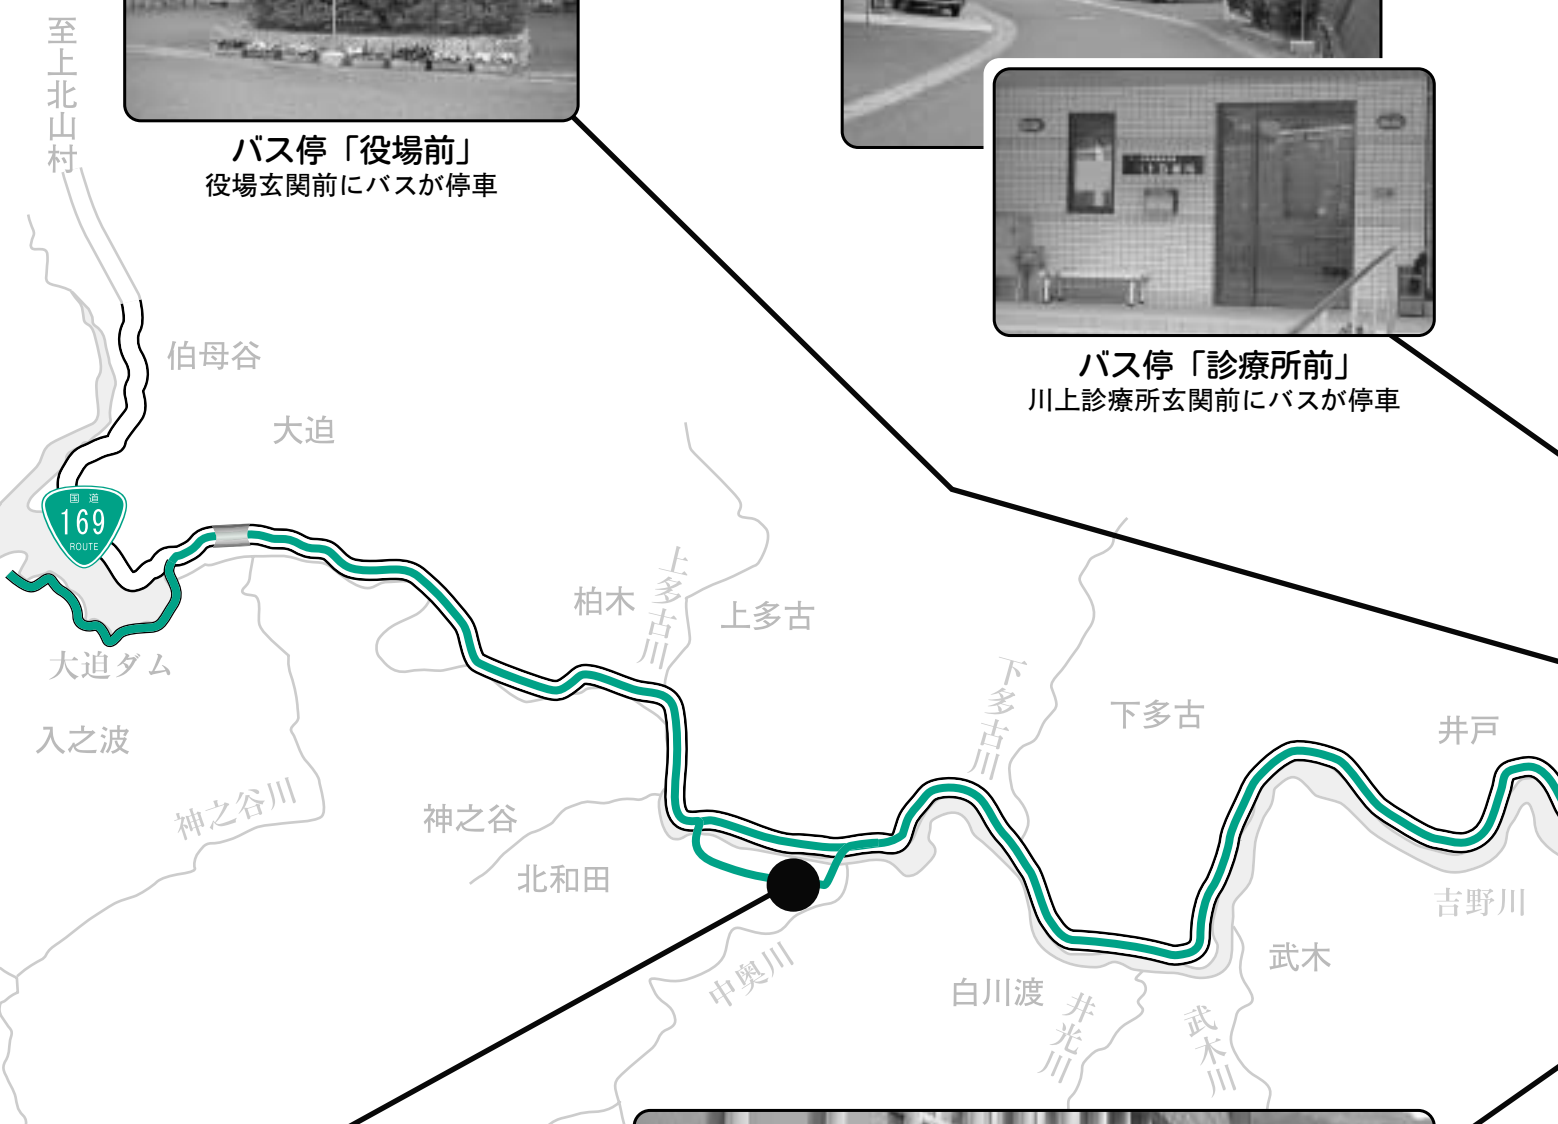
至上北山村

バス停「役場前」
役場玄関前にバスが停車

バス停「診療所前」
川上診療所玄関前にバスが停車

伯母谷

大迫

国道
169
ROUTE

大迫ダム

入之波

神之谷川

柏木

上多古川

上多古

神之谷

北和田

中奥川

下多古川

下多古

井戸

吉野川

武木

白川渡

井光川

武木川